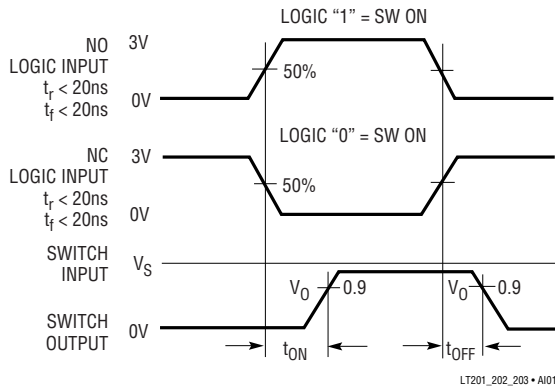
LOGIC "1" = SW ON

NO LOGIC INPUT $t_r$ < 20ns $t_f$ < 20ns

3V

0V

50%

LOGIC "0" = SW ON

NC LOGIC INPUT $t_r$ < 20ns $t_f$ < 20ns

3V

0V

50%

SWITCH INPUT

$V_S$

$V_O$

0.9

$V_O$

0.9

SWITCH OUTPUT

0V

$t_{ON}$

$t_{OFF}$

LT201_202_203 • AI01